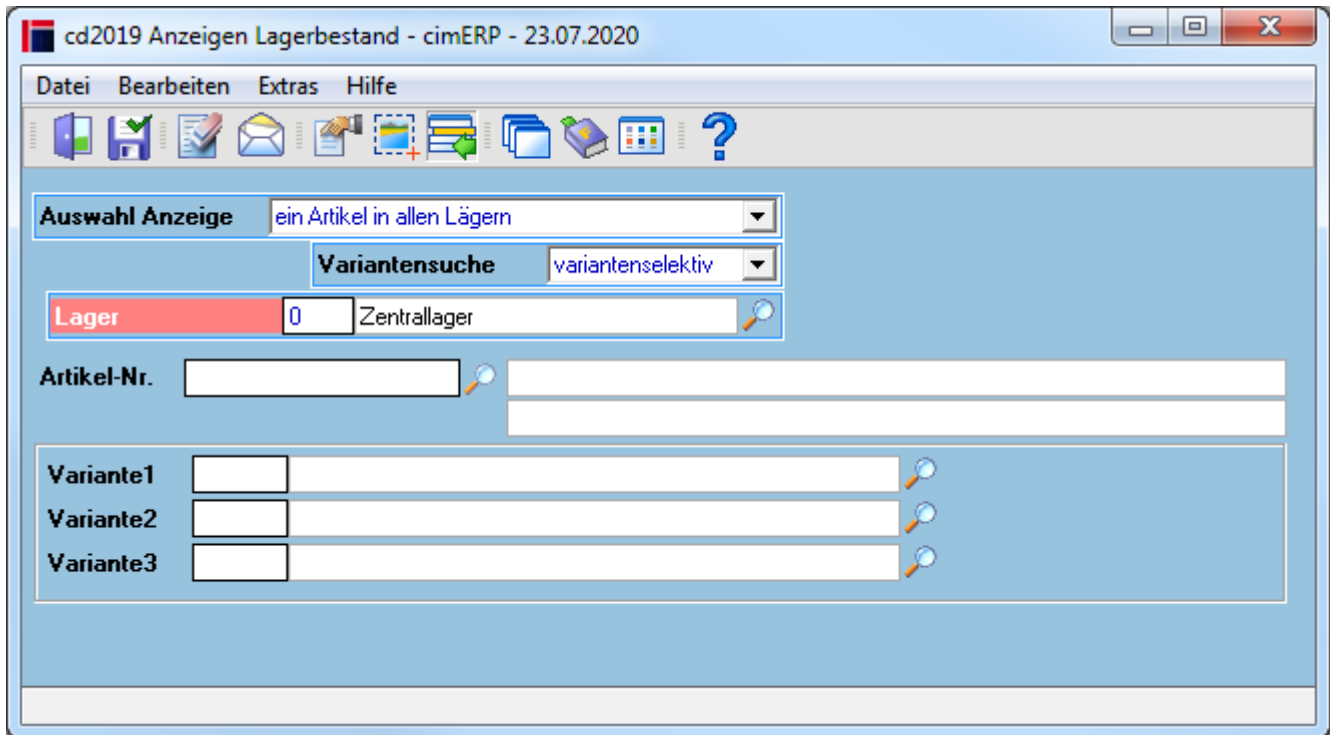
cd2019 Anzeigen Lagerbestand - cimERP - 23.07.2020

Datei Bearbeiten Extras Hilfe

Auswahl Anzeige ein Artikel in allen Lägern

Variantensuche variantenselektiv

Lager 0 Zentrallager

Artikel-Nr.

Variante1
Variante2
Variante3